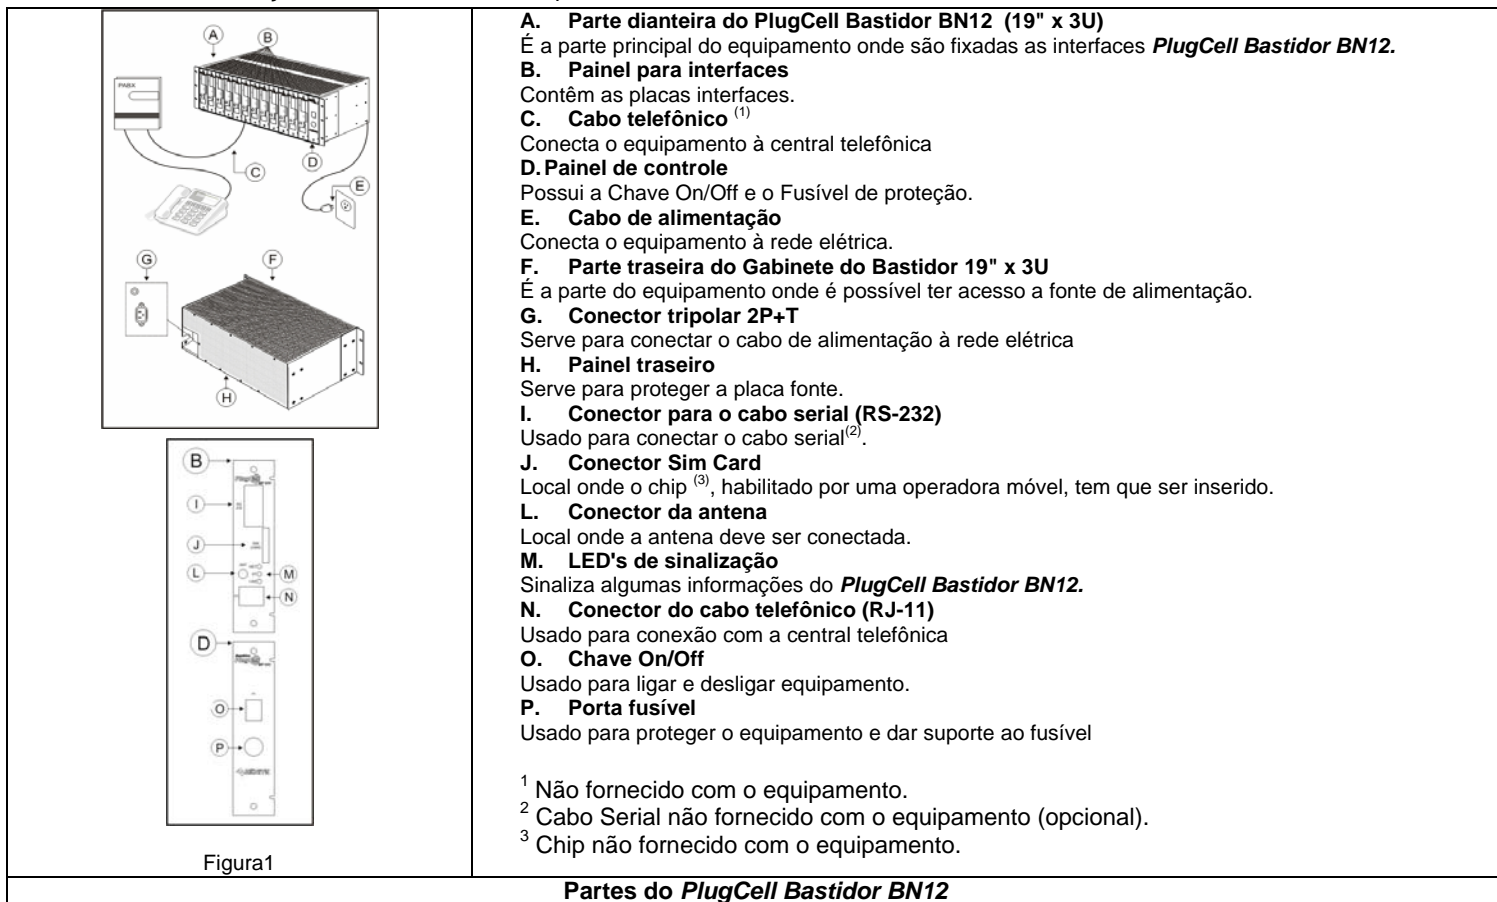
A B PABX C D E G F H

B I J L M N D O P

Figura1

A. Parte dianteira do PlugCell Bastidor BN12 (19" x 3U)
É a parte principal do equipamento onde são fixadas as interfaces ***PlugCell Bastidor BN12.***

B. Painel para interfaces
Contêm as placas interfaces.

C. Cabo telefônico $^{(1)}$
Conecta o equipamento à central telefônica

D. Painel de controle
Possui a Chave On/Off e o Fusível de proteção.

E. Cabo de alimentação
Conecta o equipamento à rede elétrica.

F. Parte traseira do Gabinete do Bastidor 19" x 3U
É a parte do equipamento onde é possível ter acesso a fonte de alimentação.

G. Conector tripolar 2P+T
Serve para conectar o cabo de alimentação à rede elétrica

H. Painel traseiro
Serve para proteger a placa fonte.

I. Conector para o cabo serial (RS-232)
Usado para conectar o cabo serial$^{(2)}$.

J. Conector Sim Card
Local onde o chip $^{(3)}$, habilitado por uma operadora móvel, tem que ser inserido.

L. Conector da antena
Local onde a antena deve ser conectada.

M. LED's de sinalização
Sinaliza algumas informações do ***PlugCell Bastidor BN12.***

N. Conector do cabo telefônico (RJ-11)
Usado para conexão com a central telefônica

O. Chave On/Off
Usado para ligar e desligar equipamento.

P. Porta fusível
Usado para proteger o equipamento e dar suporte ao fusível

$^1$ Não fornecido com o equipamento.
$^2$ Cabo Serial não fornecido com o equipamento (opcional).
$^3$ Chip não fornecido com o equipamento.

Partes do *PlugCell Bastidor BN12*